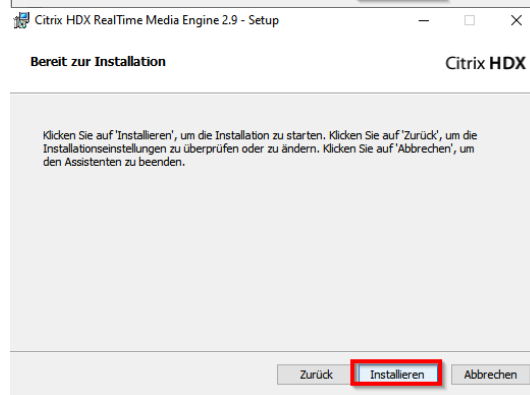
Citrix HDX RealTime Media Engine 2.9 - Setup

Bereit zur Installation

Citrix HDX

Klicken Sie auf 'Installieren', um die Installation zu starten. Klicken Sie auf 'Zurück', um die Installationseinstellungen zu überprüfen oder zu ändern. Klicken Sie auf 'Abbrechen', um den Assistenten zu beenden.

Zurück Installieren Abbrechen